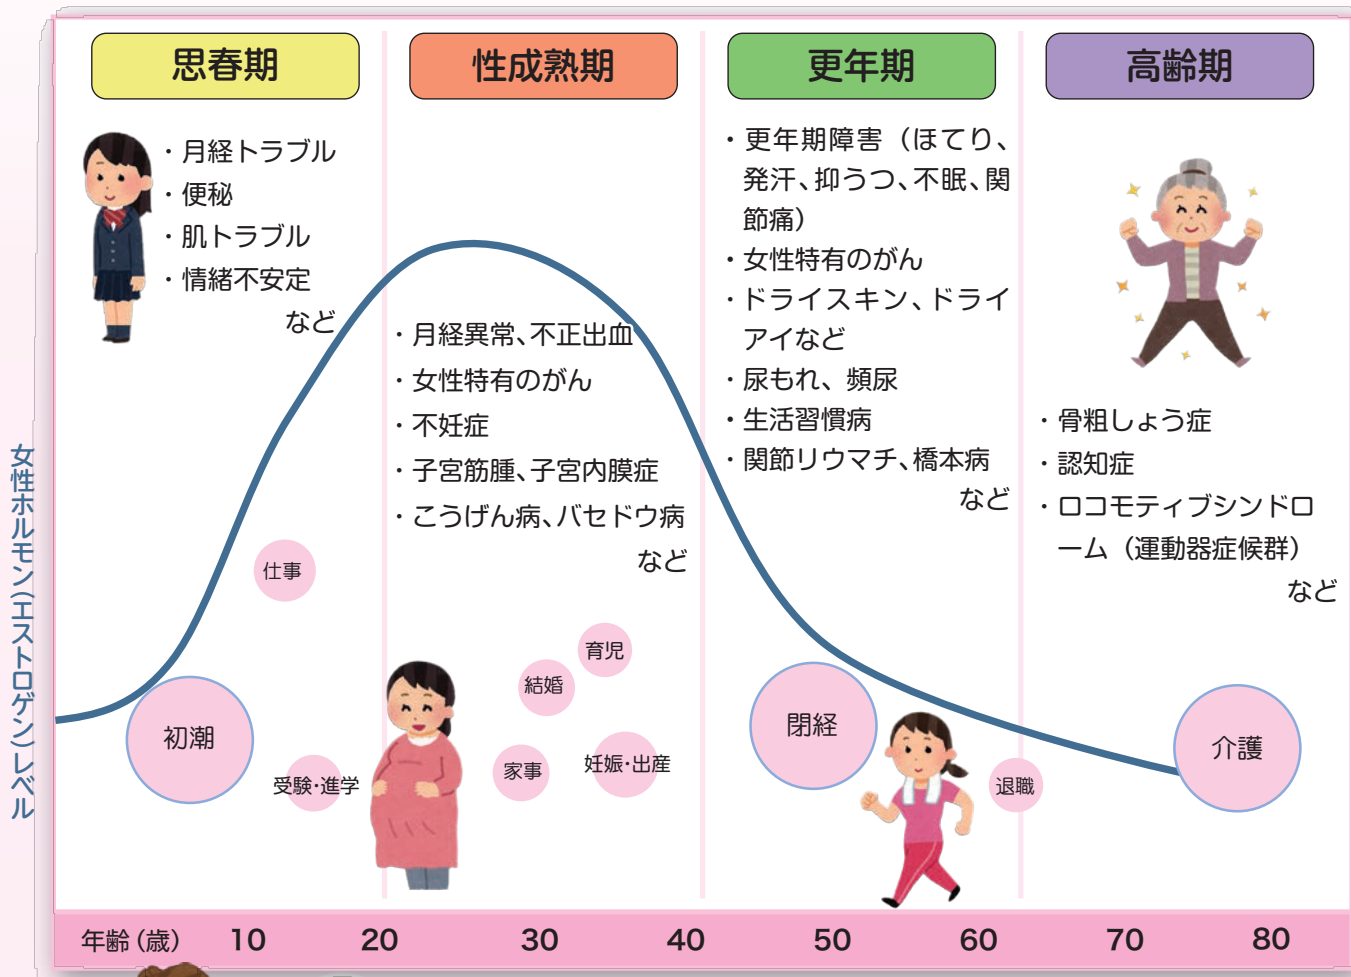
思春期

性成熟期

更年期

高齢期

・月経トラブル
・便秘
・肌トラブル
・情緒不安定
など

・月経異常、不正出血
・女性特有のがん
・不妊症
・子宮筋腫、子宮内膜症
・こうげん病、バセドウ病
など

・更年期障害（ほてり、発汗、抑うつ、不眠、関節痛）
・女性特有のがん
・ドライスキン、ドライアイなど
・尿もれ、頻尿
・生活習慣病
・関節リウマチ、橋本病
など

・骨粗しょう症
・認知症
・ロコモティブシンドローム（運動器症候群）
など

女性ホルモン(エストロゲン)レベル

仕事

初潮

受験・進学

育児

結婚

家事

妊娠・出産

閉経

退職

介護

年齢（歳） 10 20 30 40 50 60 70 80